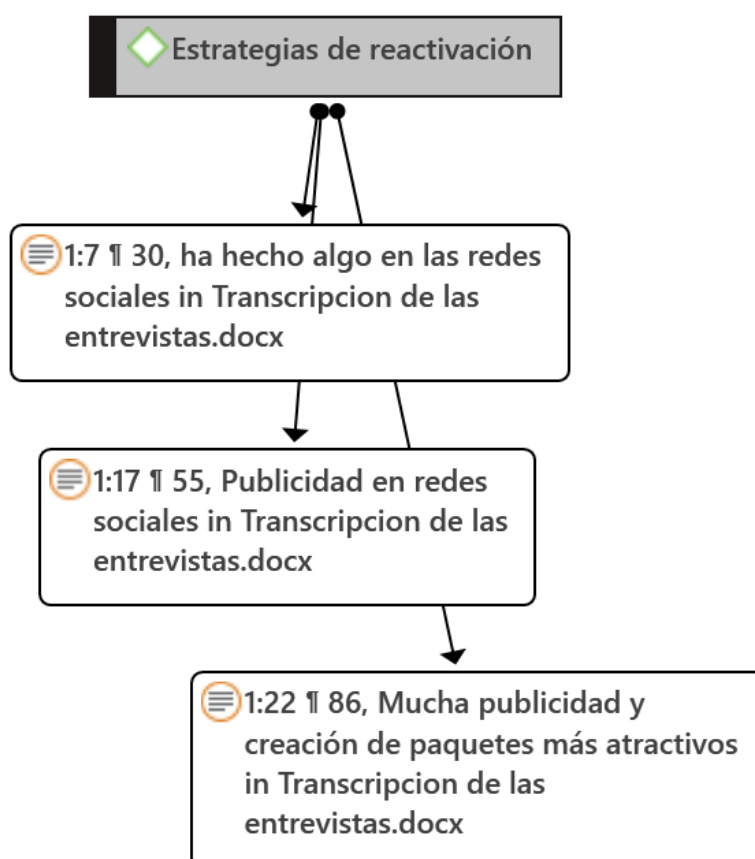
Estrategias de reactivación

1:7 ¶ 30, ha hecho algo en las redes sociales in Transcripcion de las entrevistas.docx

1:17 ¶ 55, Publicidad en redes sociales in Transcripcion de las entrevistas.docx

1:22 ¶ 86, Mucha publicidad y creación de paquetes más atractivos in Transcripcion de las entrevistas.docx